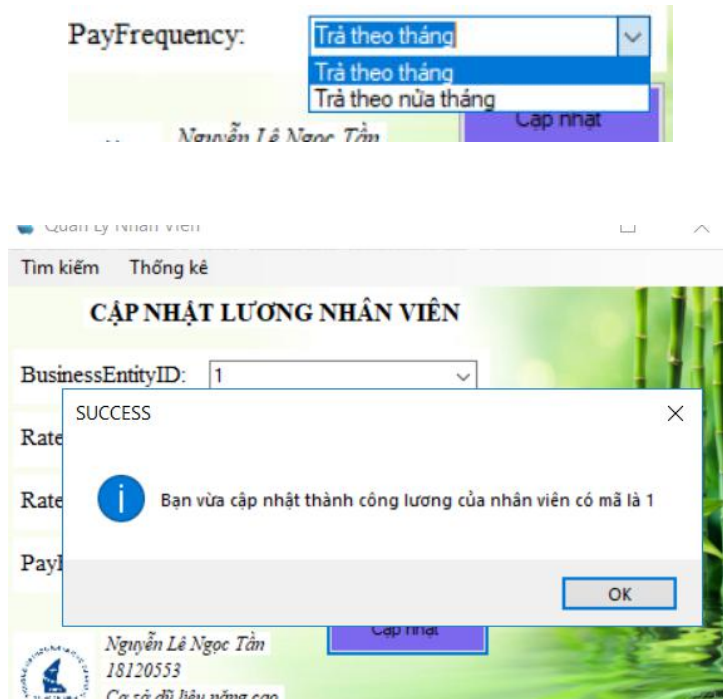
PayFrequency: Trả theo tháng

Trả theo tháng

Trả theo nửa tháng

Cập nhật

Nguyễn Lê Ngọc Tần

Quản Lý Nhân Viên

Tìm kiếm Thống kê

CẬP NHẬT LƯƠNG NHÂN VIÊN

BusinessEntityID: 1

Rate

Rate

Payl

SUCCESS

Bạn vừa cập nhật thành công lương của nhân viên có mã là 1

OK

Cập nhật

Nguyễn Lê Ngọc Tần

18120553

Cơ sở dữ liệu nâng cao